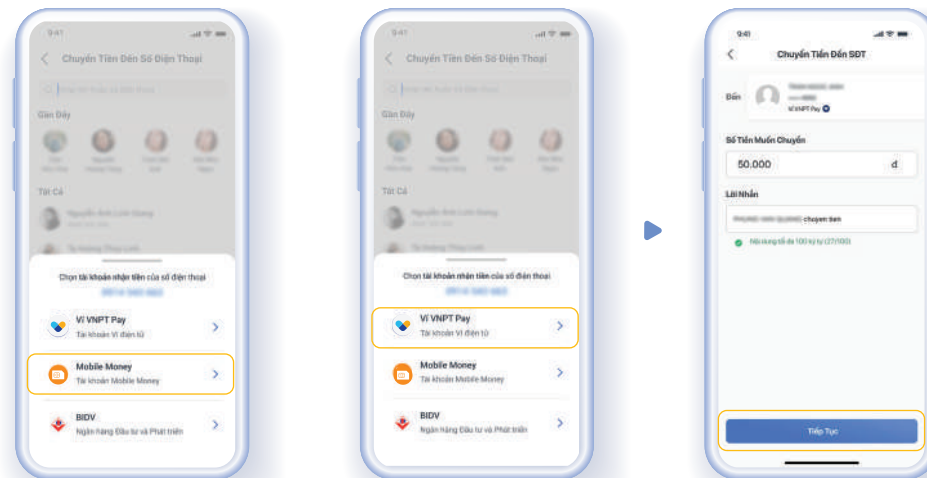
9:41

Chuyển Tiền Đến Số Điện Thoại

Gần Đây

Tất Cả

Chọn tài khoản nhận tiền của số điện thoại

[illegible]

Ví VNPT Pay
Tài khoản Ví điện tử

Mobile Money
Tài khoản Mobile Money

BIDV
Ngân hàng Đầu tư và Phát triển

9:41

Chuyển Tiền Đến Số Điện Thoại

Gần Đây

Tất Cả

Chọn tài khoản nhận tiền của số điện thoại

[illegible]

Ví VNPT Pay
Tài khoản Ví điện tử

Mobile Money
Tài khoản Mobile Money

BIDV
Ngân hàng Đầu tư và Phát triển

9:41

Chuyển Tiền Đến SĐT

Đến
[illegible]
Ví VNPT Pay

Số Tiền Muốn Chuyển
50.000 đ

Lời Nhắn
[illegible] chuyen tien

Nội dung tối đa 100 ký tự (27/100)

Tiếp Tục